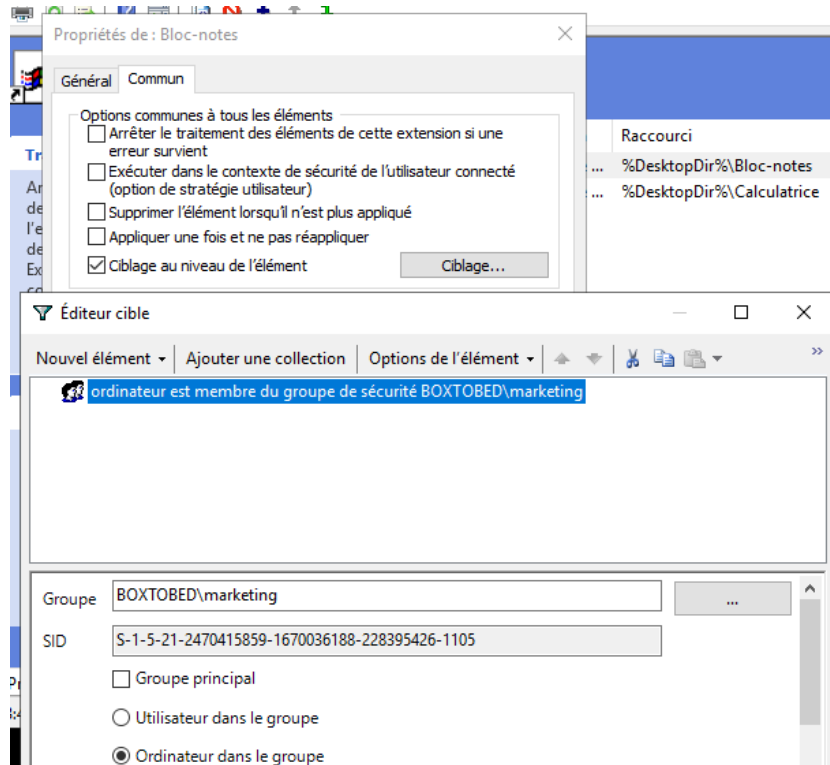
Propriétés de : Bloc-notes

Général Commun

Options communes à tous les éléments
Arrêter le traitement des éléments de cette extension si une erreur survient
Exécuter dans le contexte de sécurité de l'utilisateur connecté (option de stratégie utilisateur)
Supprimer l'élément lorsqu'il n'est plus appliqué
Appliquer une fois et ne pas réappliquer
Ciblage au niveau de l'élément
Ciblage...

Raccourci
%DesktopDir%\Bloc-notes
%DesktopDir%\Calculatrice

Éditeur cible

Nouvel élément ▾ Ajouter une collection Options de l'élément ▾

ordinateur est membre du groupe de sécurité BOXTOBED\marketing

Groupe BOXTOBED\marketing ...
SID S-1-5-21-2470415859-1670036188-228395426-1105
Groupe principal
Utilisateur dans le groupe
Ordinateur dans le groupe